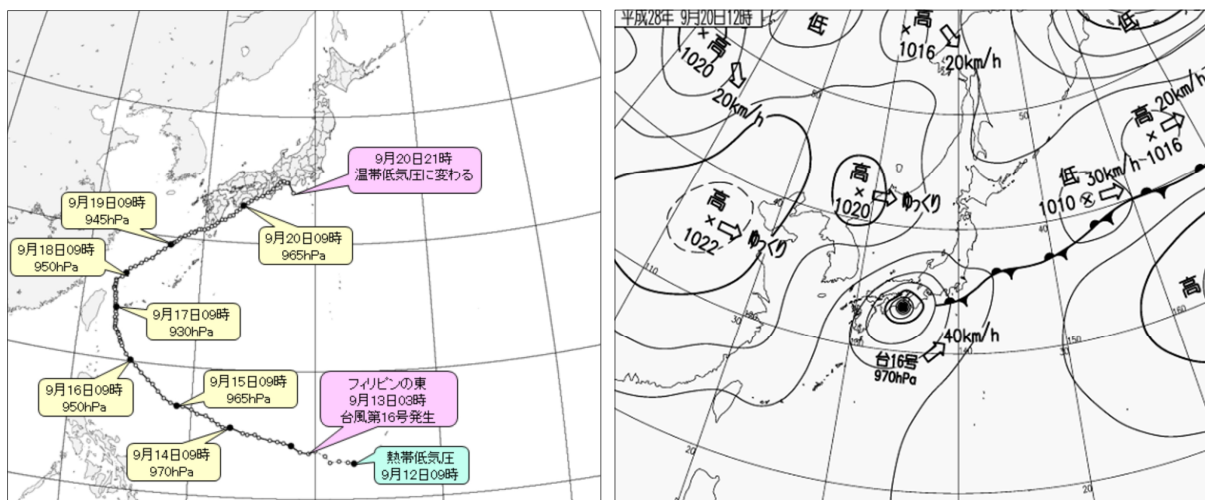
9月20日21時
温帯低気圧に変わる

9月19日09時
945hPa

9月20日09時
965hPa

9月18日09時
950hPa

9月17日09時
930hPa

9月16日09時
950hPa

9月15日09時
965hPa

フィリピンの東
9月13日03時
台風第16号発生

9月14日09時
970hPa

熱帯低気圧
9月12日09時

平成28年 9月20日12時

高
1020

20km/h

低

高
1016

20km/h

高
1022

ゆっくり

高
1020

ゆっくり

高
20km/h
1016

低
30km/h
1010

40km/h

台16号
970hPa

高